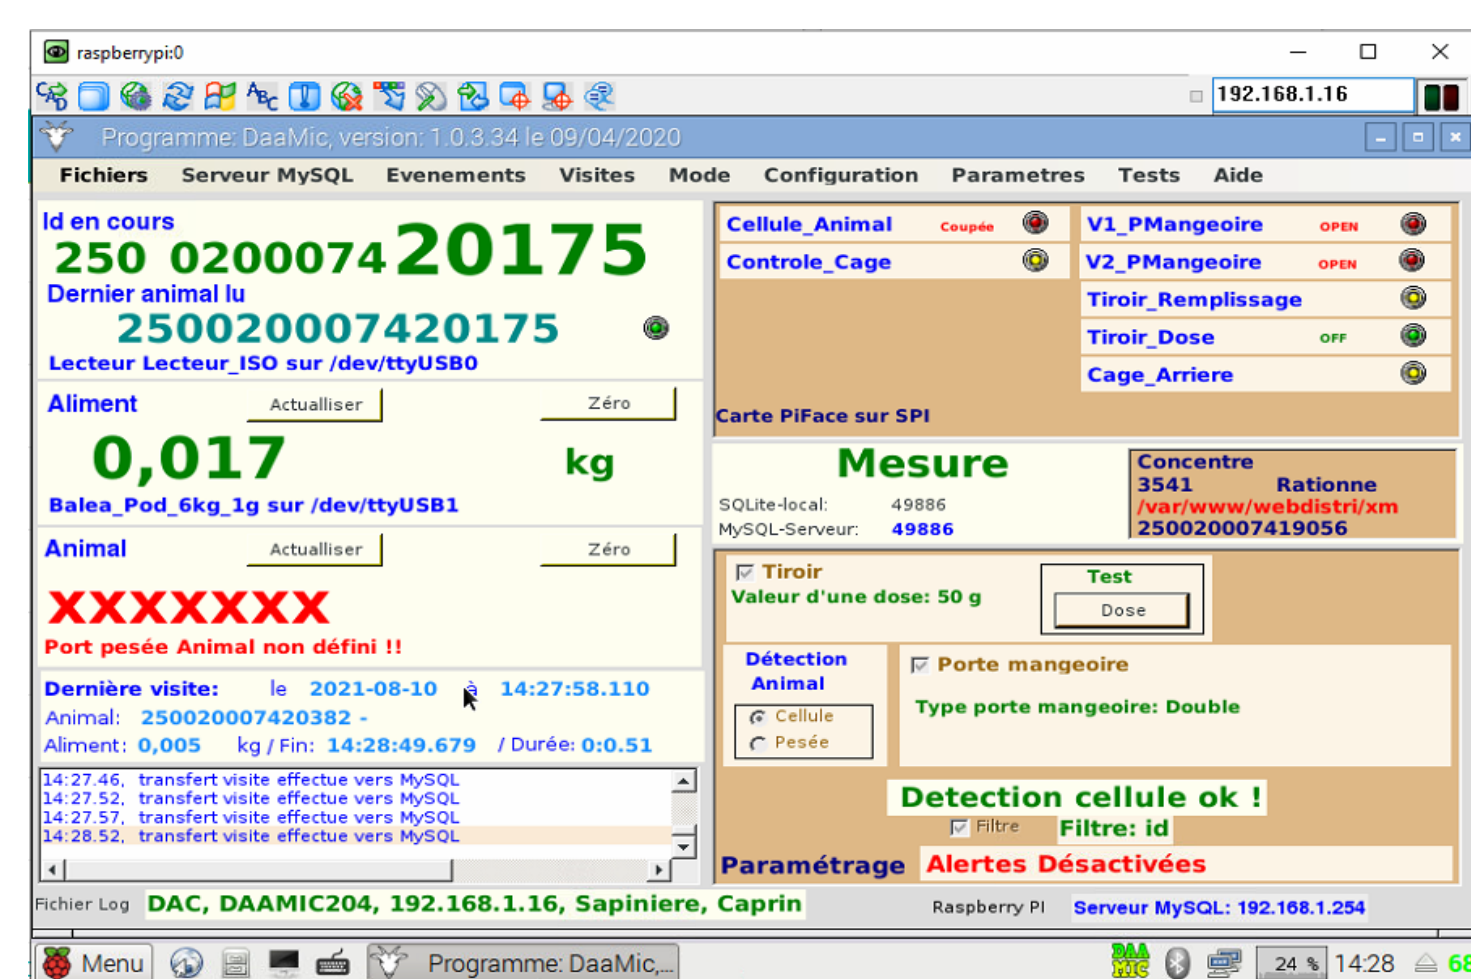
raspberrypi:0

192.168.1.16

Programme: DaaMic, version: 1.0.3.34 le 09/04/2020

Fichiers Serveur MySQL Evenements Visites Mode Configuration Parametres Tests Aide

Id en cours
250 0200074 20175
Dernier animal lu
250020007420175
Lecteur Lecteur_ISO sur /dev/ttyUSB0

Aliment Actuallier Zéro
0,017 kg
Balea_Pod_6kg_1g sur /dev/ttyUSB1

Animal Actuallier Zéro
XXXXXXX
Port pesée Animal non défini !!

Dernière visite: le 2021-08-10 à 14:27:58.110
Animal: 250020007420382 -
Aliment: 0,005 kg / Fin: 14:28:49.679 / Durée: 0:0.51

14:27.46, transfert visite effectue vers MySQL
14:27.52, transfert visite effectue vers MySQL
14:27.57, transfert visite effectue vers MySQL
14:28.52, transfert visite effectue vers MySQL

Cellule_Animal Coupée
Controle_Cage
V1_PMangeoire OPEN
V2_PMangeoire OPEN
Tiroir_Remplissage
Tiroir_Dose OFF
Cage_Arriere
Carte PiFace sur SPI

Mesure
SQLite-local: 49886
MySQL-Serveur: 49886

Concentre
3541 Rationne
/var/www/webdistri/xm
250020007419056

Tiroir
Valeur d'une dose: 50 g
Test
Dose

Détection Animal
Cellule
Pesée

Porte mangeoire
Type porte mangeoire: Double

Detection cellule ok !
Filtre Filtre: id

Paramétrage Alertes Désactivées

Fichier Log DAC, DAAMIC204, 192.168.1.16, Sapiniere, Caprin Raspberry PI Serveur MySQL: 192.168.1.254

Menu Programme: DaaMic,... 24 % 14:28